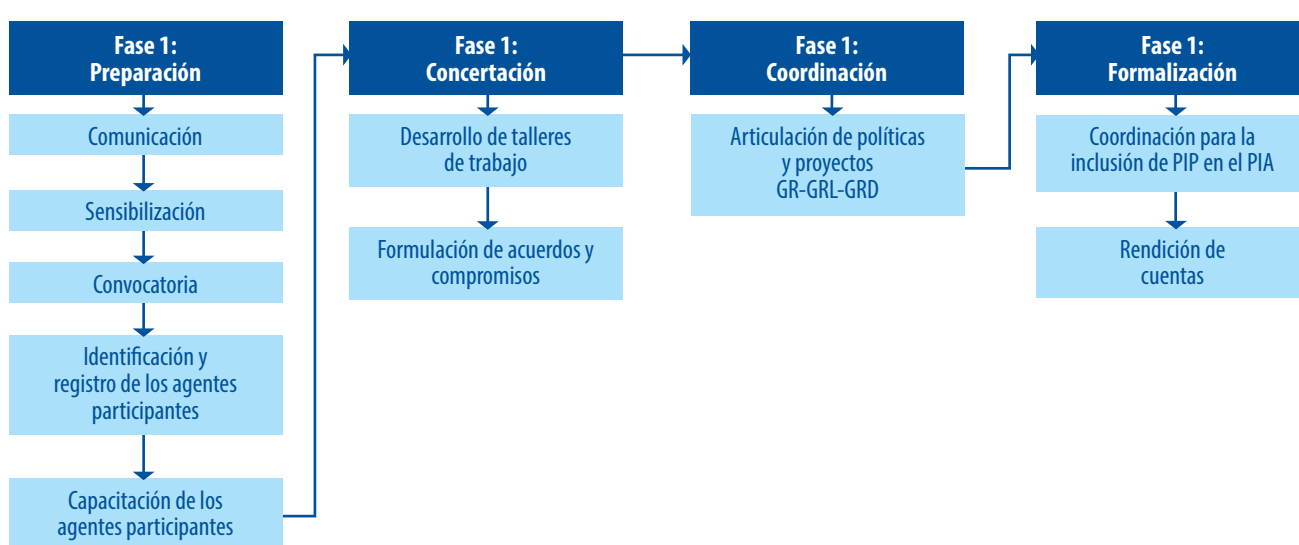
Fase 1:
Preparación

Comunicación

Sensibilización

Convocatoria

Identificación y registro de los agentes participantes

Capacitación de los agentes participantes

Fase 1:
Concertación

Desarrollo de talleres de trabajo

Formulación de acuerdos y compromisos

Fase 1:
Coordinación

Articulación de políticas y proyectos GR-GRL-GRD

Fase 1:
Formalización

Coordinación para la inclusión de PIP en el PIA

Rendición de cuentas